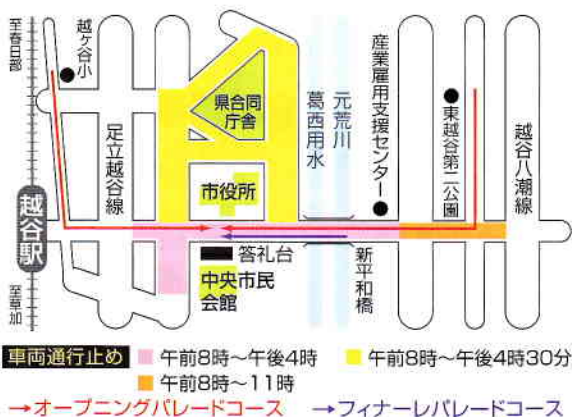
至春日部

越ケ谷小

県合同庁舎

元荒川

葛西用水

産業雇用支援センター

東越谷第二公園

足立越谷線

越谷八潮線

市役所

越谷駅

答礼台

新平和橋

中央市民会館

至草加

車両通行止め

午前8時～午後4時

午前8時～午後4時30分

午前8時～11時

→オープニングパレードコース

→フィナーレパレードコース